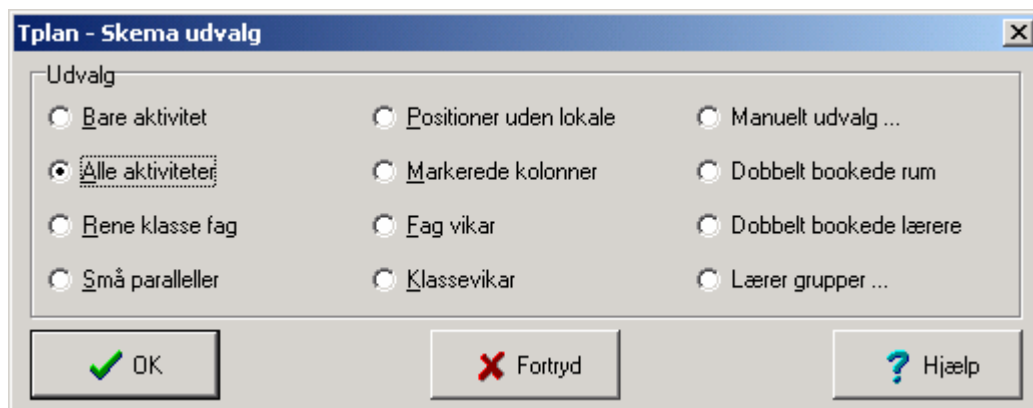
Tplan - Skema udvalg

Udvalg

Bare aktivitet

Alle aktiviteter

Rene klasse fag

Små paralleller

Positioner uden lokale

Markerede kolonner

Fag vikar

Klassevikar

Manuelt udvalg ...

Dobbelt bookede rum

Dobbelt bookede lærere

Lærer grupper ...

OK

Fortryd

Hjælp